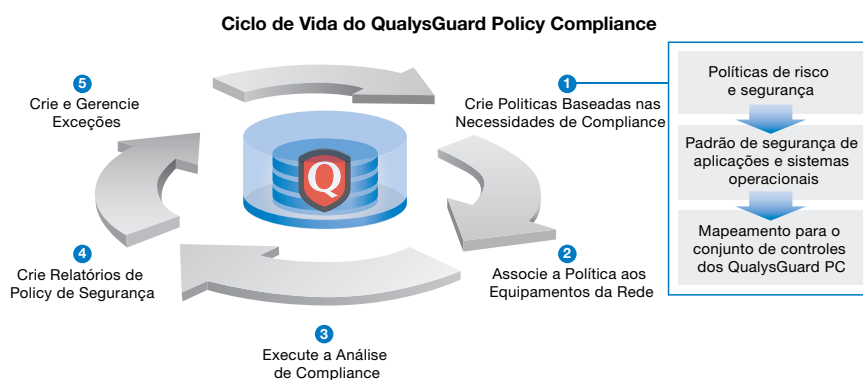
Ciclo de Vida do QualysGuard Policy Compliance

5
Crie e Gerencie Exceções

1
Crie Politicas Baseadas nas Necessidades de Compliance

Políticas de risco e segurança

Padrão de segurança de aplicações e sistemas operacionais

Mapeamento para o conjunto de controles dos QualysGuard PC

Q

4
Crie Relatórios de Policy de Segurança

2
Associe a Política aos Equipamentos da Rede

3
Execute a Análise de Compliance